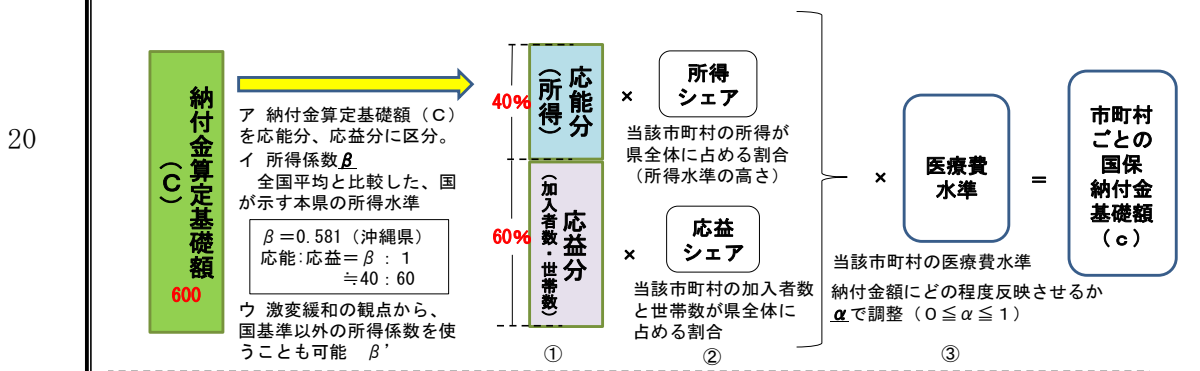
20

納付金算定基礎額（C）
600

ア 納付金算定基礎額（C）を応能分、応益分に区分。
イ 所得係数$\beta$
全国平均と比較した、国が示す本県の所得水準

$\beta$＝0.581（沖縄県）
応能:応益＝$\beta$：1
≒40：60

ウ 激変緩和の観点から、国基準以外の所得係数を使うことも可能 $\beta$'

40%
応能分（所得）

60%
応益分（加入者数・世帯数）

×
所得シェア
当該市町村の所得が県全体に占める割合（所得水準の高さ）

×
応益シェア
当該市町村の加入者数と世帯数が県全体に占める割合

×
医療費水準
当該市町村の医療費水準
納付金額にどの程度反映させるか
$\alpha$で調整（0≦$\alpha$≦1）

＝
市町村ごとの国保納付金基礎額（c）

①
②
③